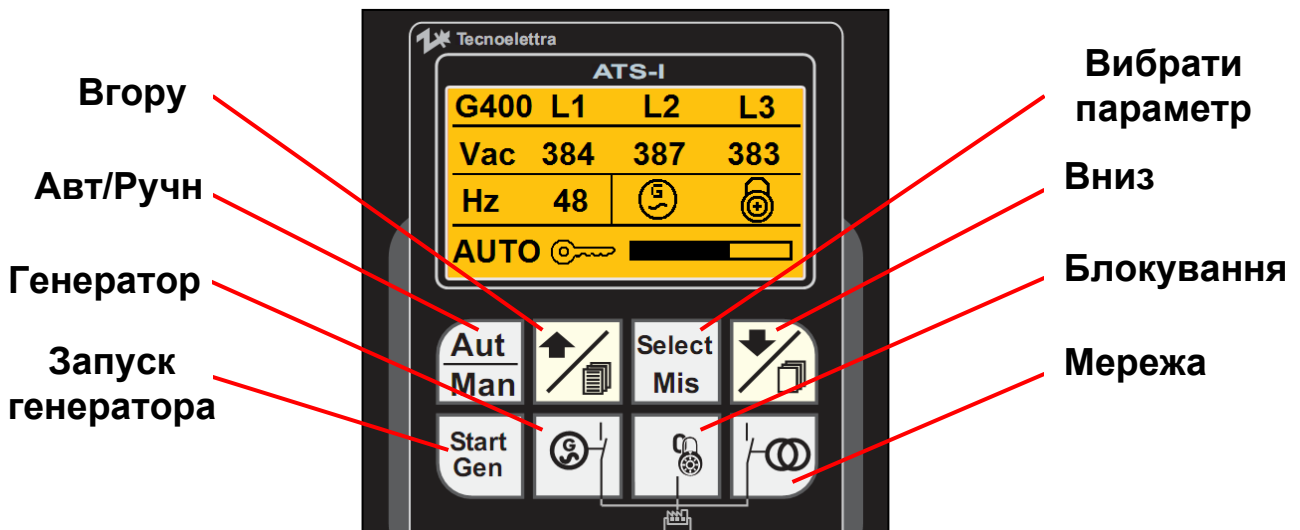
Tecnoelettra
ATS-I

| G400 | L1 | L2 | L3 |
|---|---|---|---|
| Vac | 384 | 387 | 383 |
| Hz | 48 | | |

AUTO

Вгору
Авт/Ручн
Генератор
Запуск генератора
Вибрати параметр
Вниз
Блокування
Мережа

Aut
Man
Select
Mis
Start
Gen